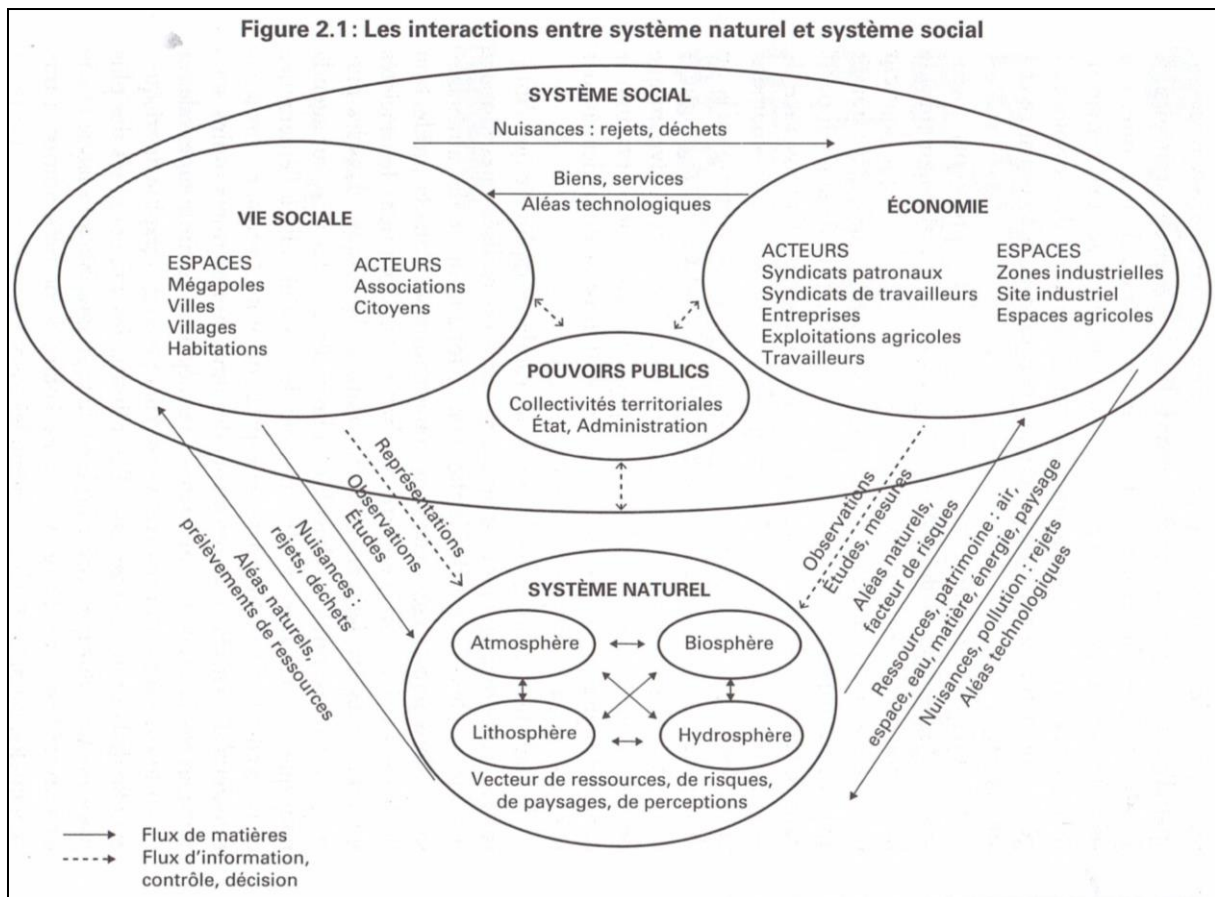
Figure 2.1: Les interactions entre système naturel et système social

SYSTÈME SOCIAL

Nuisances : rejets, déchets

Biens, services
Aléas technologiques

VIE SOCIALE

ESPACES
Mégapoles
Villes
Villages
Habitations

ACTEURS
Associations
Citoyens

ÉCONOMIE

ACTEURS
Syndicats patronaux
Syndicats de travailleurs
Entreprises
Exploitations agricoles
Travailleurs

ESPACES
Zones industrielles
Site industriel
Espaces agricoles

POUVOIRS PUBLICS
Collectivités territoriales
État, Administration

Aléas naturels, prélèvements de ressources

Nuisances : rejets, déchets

Représentations
Observations
Études

Observations
Études, mesures

Aléas naturels, facteur de risques

Ressources, patrimoine : air, espace, eau, matière, énergie, paysage

Nuisances, pollution : rejets
Aléas technologiques

SYSTÈME NATUREL

Atmosphère
Biosphère
Lithosphère
Hydrosphère

Vecteur de ressources, de risques, de paysages, de perceptions

Flux de matières
Flux d'information, contrôle, décision